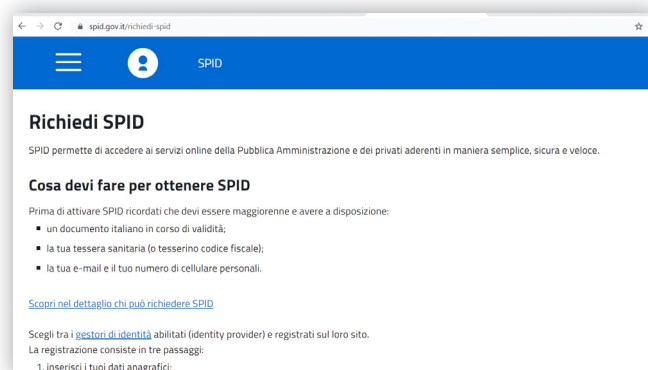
spid.gov.it/richiedi-spid

SPID

Richiedi SPID

SPID permette di accedere ai servizi online della Pubblica Amministrazione e dei privati aderenti in maniera semplice, sicura e veloce.

Cosa devi fare per ottenere SPID

Prima di attivare SPID ricordati che devi essere maggiorenne e avere a disposizione:

- un documento italiano in corso di validità;
- la tua tessera sanitaria (o tesserino codice fiscale);
- la tua e-mail e il tuo numero di cellulare personali.

Scopri nel dettaglio chi può richiedere SPID

Scegli tra i gestori di identità abilitati (identity provider) e registrati sul loro sito.
La registrazione consiste in tre passaggi:

1. inserisci i tuoi dati anagrafici;